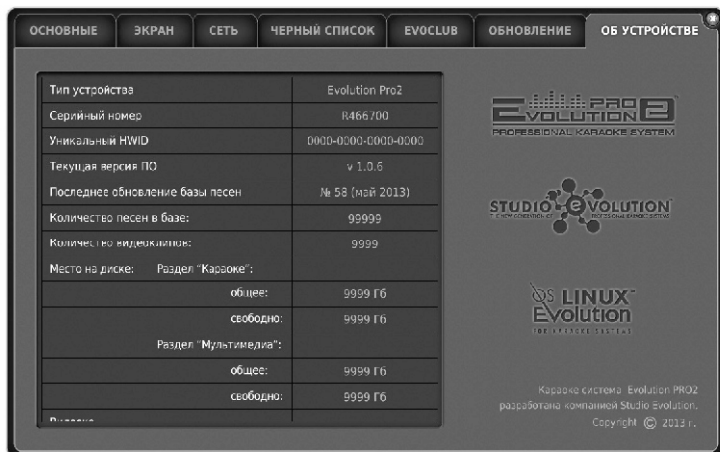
ОСНОВНЫЕ ЭКРАН СЕТЬ ЧЕРНЫЙ СПИСОК EVOCLUB ОБНОВЛЕНИЕ ОБ УСТРОЙСТВЕ

| Тип устройства | Evolution Pro2 |
|---|---|
| Серийный номер | R466700 |
| Уникальный HWID | 0000-0000-0000-0000 |
| Текущая версия ПО | v 1.0.6 |
| Последнее обновление базы песен | № 58 (май 2013) |
| Количество песен в базе: | 99999 |
| Количество видеоклипов: | 9999 |
| Место на диске: Раздел "Караоке": | |
| общее: | 9999 Гб |
| свободно: | 9999 Гб |
| Раздел "Мультимедиа": | |
| общее: | 9999 Гб |
| свободно: | 9999 Гб |
| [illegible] | |

EVOLUTION PRO 2
PROFESSIONAL KARAOKE SYSTEM

STUDIO EVOLUTION

OS LINUX Evolution

Караоке система Evolution PRO2 разработана компанией Studio Evolution. Copyright © 2013 г.